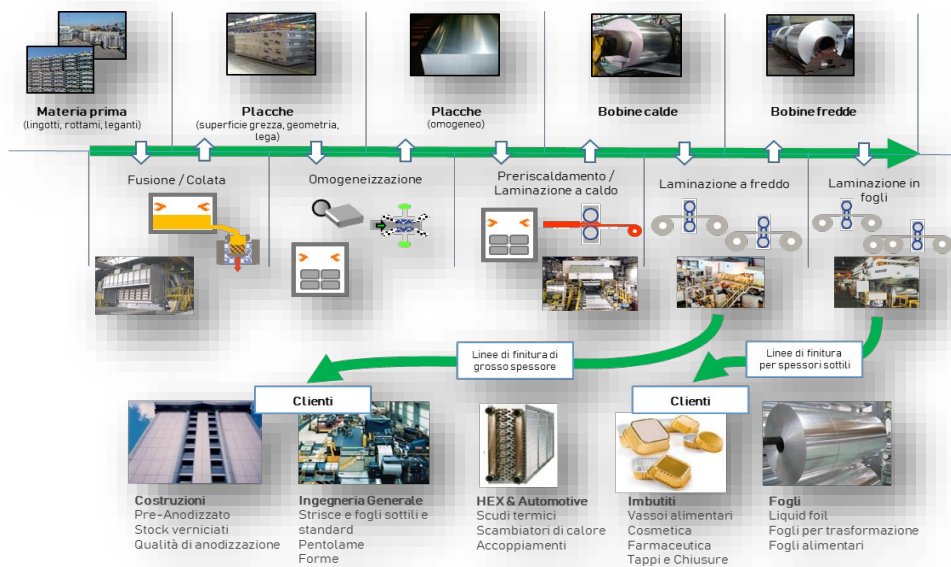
Materia prima
(lingotti, rottami, leganti)

Placche
(superficie grezza, geometria, lega)

Placche
(omogeneo)

Bobine calde

Bobine fredde

Fusione / Colata

Omogeneizzazione

Preriscaldamento / Laminazione a caldo

Laminazione a freddo

Laminazione in fogli

Linee di finitura di grosso spessore

Linee di finitura per spessori sottili

Clienti

Clienti

Costruzioni
Pre-Anodizzato
Stock verniciati
Qualità di anodizzazione

Ingegneria Generale
Strisce e fogli sottili e standard
Pentolame
Forme

HEX & Automotive
Scudi termici
Scambiatori di calore
Accoppiamenti

Imbutiti
Vassoi alimentari
Cosmetica
Farmaceutica
Tappi e Chiusure

Fogli
Liquid foil
Fogli per trasformazione
Fogli alimentari